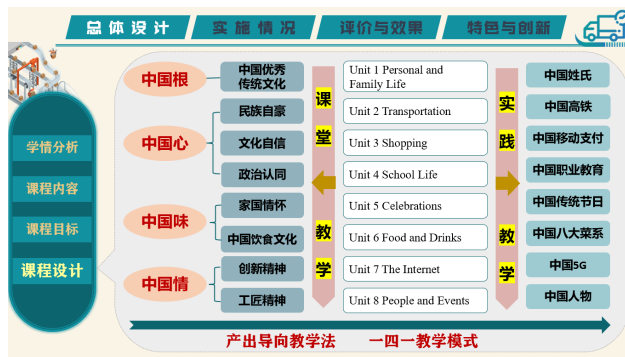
总体设计 | 实施情况 | 评价与效果 | 特色与创新

学情分析
课程内容
课程目标
课程设计

中国根
中国优秀传统文化

中国心
民族自豪
文化自信
政治认同

中国味
家国情怀
中国饮食文化

中国情
创新精神
工匠精神

课堂教学

Unit 1 Personal and Family Life
Unit 2 Transportation
Unit 3 Shopping
Unit 4 School Life
Unit 5 Celebrations
Unit 6 Food and Drinks
Unit 7 The Internet
Unit 8 People and Events

实践教学

中国姓氏
中国高铁
中国移动支付
中国职业教育
中国传统节日
中国八大菜系
中国5G
中国人物

产出导向教学法　　一四一教学模式